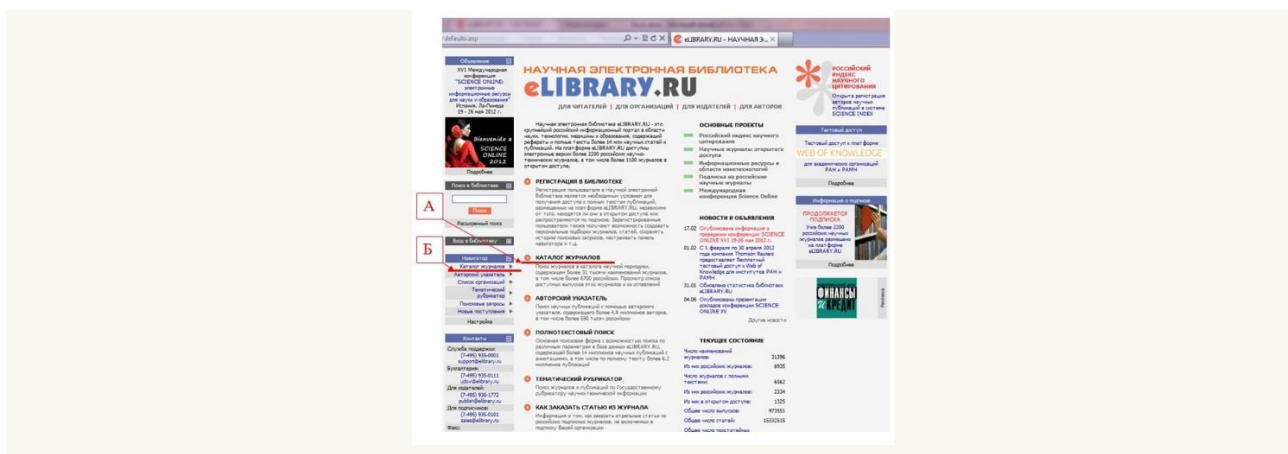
default.asp

eLIBRARY.RU – НАУЧНАЯ Э...

НАУЧНАЯ ЭЛЕКТРОННАЯ БИБЛИОТЕКА
eLIBRARY.RU

ДЛЯ ЧИТАТЕЛЕЙ | ДЛЯ ОРГАНИЗАЦИЙ | ДЛЯ ИЗДАТЕЛЕЙ | ДЛЯ АВТОРОВ

РОССИЙСКИЙ ИНДЕКС НАУЧНОГО ЦИТИРОВАНИЯ

Объявление

XVI Международная конференция "SCIENCE ONLINE: электронные информационные ресурсы для науки и образования" Испания, Ла-Пинеда 19 - 26 мая 2012 г.

Bienvenido a SCIENCE ONLINE 2012

Подробнее

Поиск в библиотеке

Поиск

Расширенный поиск

Вход в библиотеку

Навигатор

Каталог журналов

Авторский указатель

Список организаций

Тематический рубрикатор

Поисковые запросы

Новые поступления

Настройка

Контакты

Служба поддержки: (7-495) 935-0001 support@elibrary.ru

Бухгалтерия: (7-495) 935-0111 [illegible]@elibrary.ru

Для издателей: (7-495) 935-1772 publish@elibrary.ru

Для подписчиков: (7-495) 935-0101 sales@elibrary.ru

Факс:

А

Б

Научная электронная библиотека eLIBRARY.RU - это крупнейший российский информационный портал в области науки, технологии, медицины и образования, содержащий рефераты и полные тексты более 14 млн научных статей и публикаций. На платформе eLIBRARY.RU доступны электронные версии более 2200 российских научно-технических журналов, в том числе более 1100 журналов в открытом доступе.

РЕГИСТРАЦИЯ В БИБЛИОТЕКЕ

Регистрация пользователя в Научной электронной библиотеке является необходимым условием для получения доступа к полным текстам публикаций, размещенным на платформе eLIBRARY.RU, независимо от того, находятся ли они в открытом доступе или распространяются по подписке. Зарегистрированные пользователи также получают возможность создавать персональные подборки журналов, статей, сохранять историю поисковых запросов, настраивать панель навигатора и т.д.

КАТАЛОГ ЖУРНАЛОВ

Поиск журналов в каталоге научной периодики, содержащем более 31 тысячи наименований журналов, в том числе более 6700 российских. Просмотр списка доступных выпусков этих журналов и их оглавлений

АВТОРСКИЙ УКАЗАТЕЛЬ

Поиск научных публикаций с помощью авторского указателя, содержащего более 4,8 миллионов авторов, в том числе более 590 тысяч российских

ПОЛНОТЕКСТОВЫЙ ПОИСК

Основная поисковая форма с возможностью поиска по различным параметрам в базе данных eLIBRARY.RU, содержащей более 14 миллионов научных публикаций с аннотациями, в том числе по полному тексту более 6,2 миллиона публикаций

ТЕМАТИЧЕСКИЙ РУБРИКАТОР

Поиск журналов и публикаций по Государственному рубрикатору научно-технической информации

КАК ЗАКАЗАТЬ СТАТЬЮ ИЗ ЖУРНАЛА

Информация о том, как заказать отдельные статьи из российских подписных журналов, не включенных в подписку Вашей организации

ОСНОВНЫЕ ПРОЕКТЫ

Российский индекс научного цитирования

Научные журналы открытого доступа

Информационные ресурсы в области нанотехнологий

Подписка на российские научные журналы

Международная конференция Science Online

НОВОСТИ И ОБЪЯВЛЕНИЯ

17.02 Опубликована информация о проведении конференции SCIENCE ONLINE XVI 19-26 мая 2012 г.

01.02 С 1 февраля по 30 апреля 2012 года компания Thomson Reuters предоставляет бесплатный тестовый доступ к Web of Knowledge для институтов РАН и РАМН

31.01 Обновлена статистика библиотеки eLIBRARY.RU

04.06 Опубликованы презентации докладов конференции SCIENCE ONLINE XV

Другие новости

ТЕКУЩЕЕ СОСТОЯНИЕ

| | |
|---|---|
| Число наименований журналов: | 31396 |
| Из них российских журналов: | 6935 |
| Число журналов с полными текстами: | 4562 |
| Из них российских журналов: | 2234 |
| Из них в открытом доступе: | 1325 |
| Общее число выпусков: | 973551 |
| Общее число статей: | 16332615 |
| Общее число полнотекстовых | |

Открыта регистрация авторов научных публикаций в системе SCIENCE INDEX

Тестовый доступ

Тестовый доступ к платформе WEB OF KNOWLEDGE для академических организаций РАН и РАМН

Подробнее

Информация о подписке

ПРОДОЛЖАЕТСЯ ПОДПИСКА

Уже более 2200 российских научных журналов размещено на платформе eLIBRARY.RU

Подробнее

ФИНАНСЫ и КРЕДИТ

Реклама